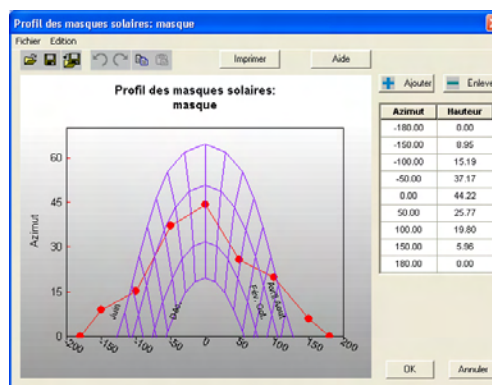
Profil des masques solaires: masque

Fichier Edition

Imprimer

Aide

Ajouter

Enleve

Profil des masques solaires: masque

60

45

30

15

0

Azimut

-200

-150

-100

-50

0

50

100

150

200

Juin

Déc

Fév - Oct

Avril - Août

| Azimut | Hauteur |
|---|---|
| -180.00 | 0.00 |
| -150.00 | 8.95 |
| -100.00 | 15.19 |
| -50.00 | 37.17 |
| 0.00 | 44.22 |
| 50.00 | 25.77 |
| 100.00 | 19.80 |
| 150.00 | 5.96 |
| 180.00 | 0.00 |

OK

Annuler